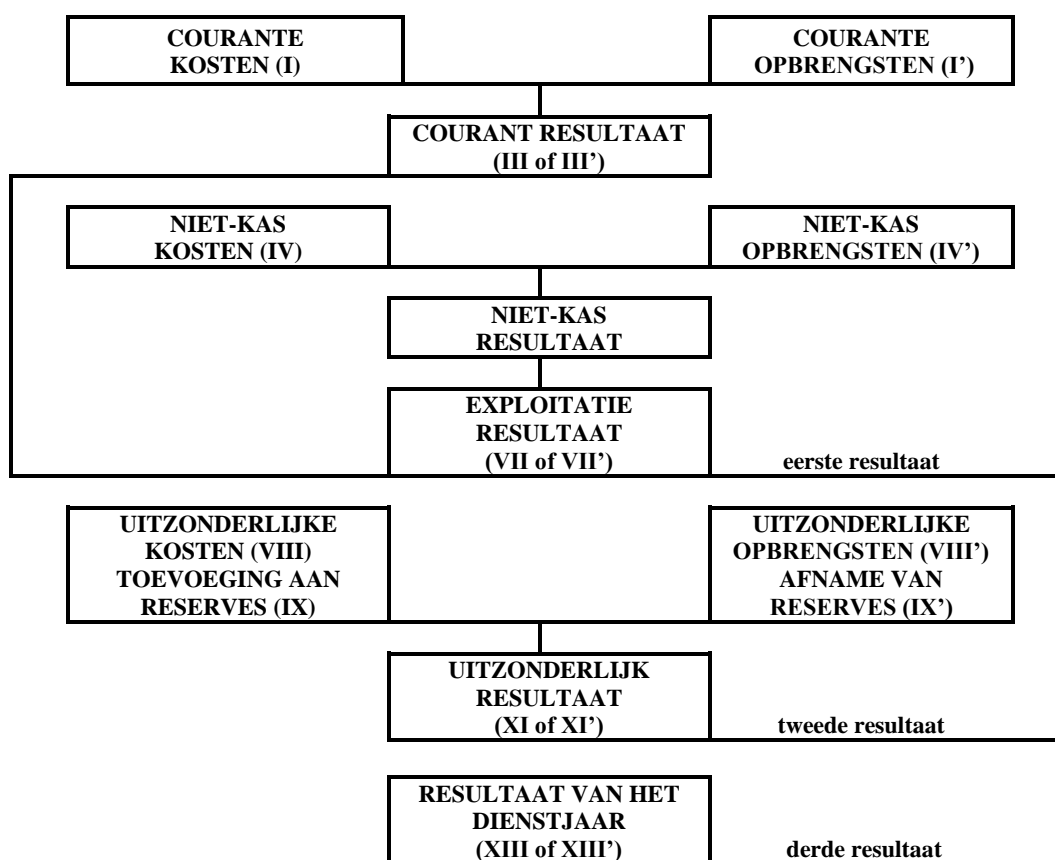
COURANTE KOSTEN (I)

COURANTE OPBRENGSTEN (I')

COURANT RESULTAAT (III of III')

NIET-KAS KOSTEN (IV)

NIET-KAS OPBRENGSTEN (IV')

NIET-KAS RESULTAAT

EXPLOITATIE RESULTAAT (VII of VII')

eerste resultaat

UITZONDERLIJKE KOSTEN (VIII) TOEVOEGING AAN RESERVES (IX)

UITZONDERLIJKE OPBRENGSTEN (VIII') AFNAME VAN RESERVES (IX')

UITZONDERLIJK RESULTAAT (XI of XI')

tweede resultaat

RESULTAAT VAN HET DIENSTJAAR (XIII of XIII')

derde resultaat